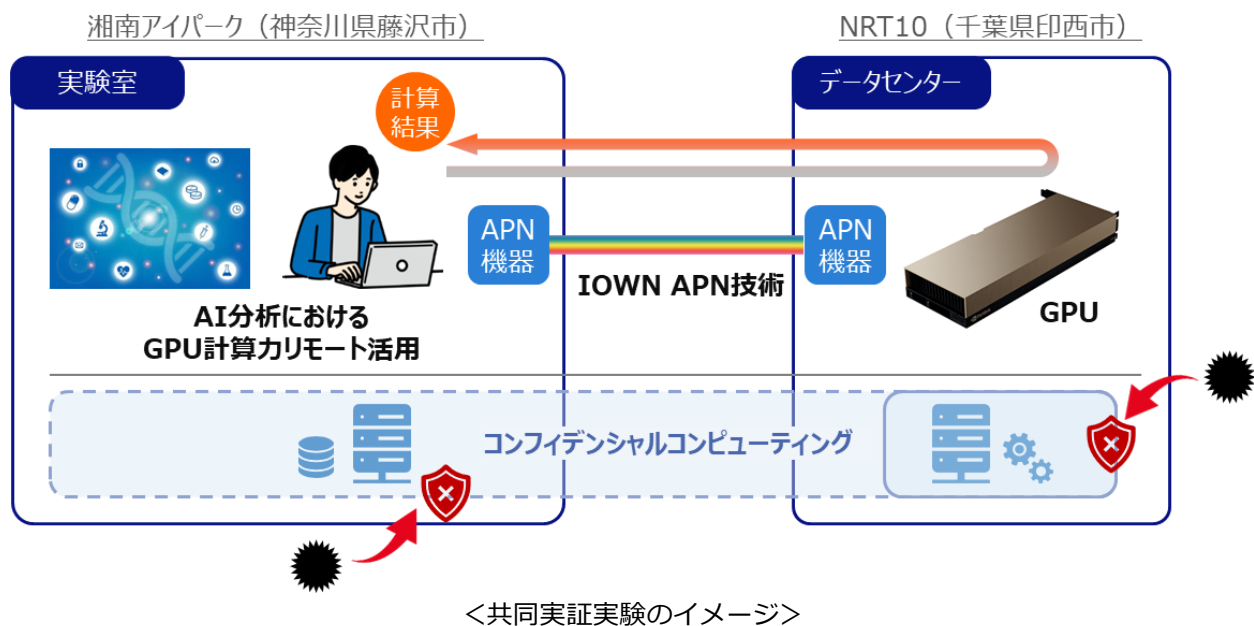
湘南アイパーク（神奈川県藤沢市）

NRT10（千葉県印西市）

実験室

データセンター

計算結果

APN機器

APN機器

IOWN APN技術

GPU

AI分析における
GPU計算力リモート活用

コンフィデンシャルコンピューティング

＜共同実証実験のイメージ＞